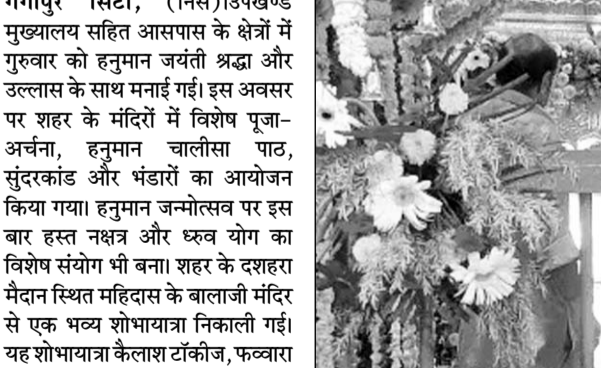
गंगापुर सिटी, (निस)उपखण्ड मुख्यालय सहित आसपास के क्षेत्रों में गुरुवार को हनुमान जयंती श्रद्धा और उल्लास के साथ मनाई गई। इस अवसर पर शहर के मंदिरों में विशेष पूजा-अर्चना, हनुमान चालीसा पाठ, सुंदरकांड और भंडारों का आयोजन किया गया। हनुमान जन्मोत्सव पर इस बार हस्त नक्षत्र और ध्रुव योग का विशेष संयोग भी बना। शहर के दशहरा मैदान स्थित महिदास के बालाजी मंदिर से एक भव्य शोभायात्रा निकाली गई। यह शोभायात्रा कैलाश टॉकीज, फव्वारा